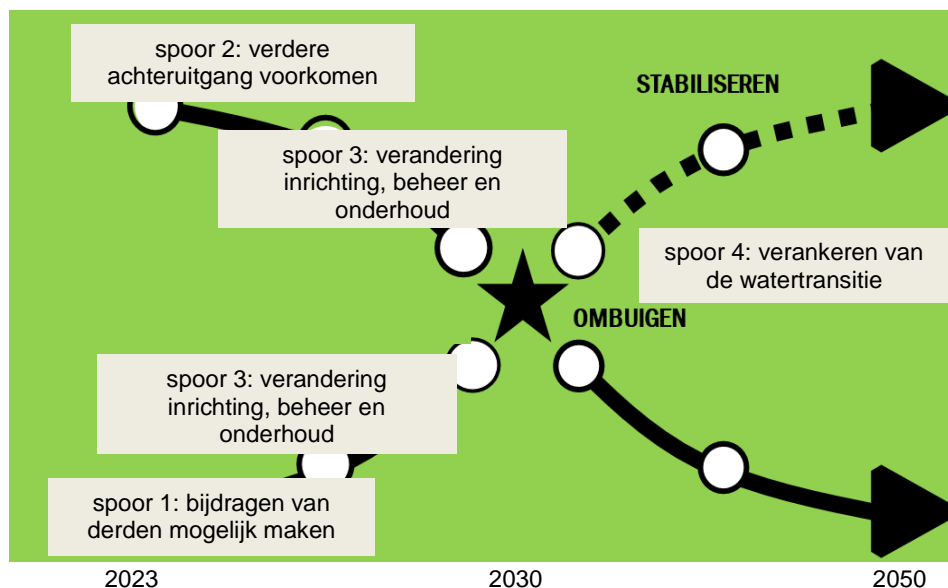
spoor 2: verdere achteruitgang voorkomen

STABILISEREN

spoor 3: verandering inrichting, beheer en onderhoud

spoor 4: verankeren van de watertransitie

OMBUIGEN

spoor 3: verandering inrichting, beheer en onderhoud

spoor 1: bijdragen van derden mogelijk maken

2023

2030

2050